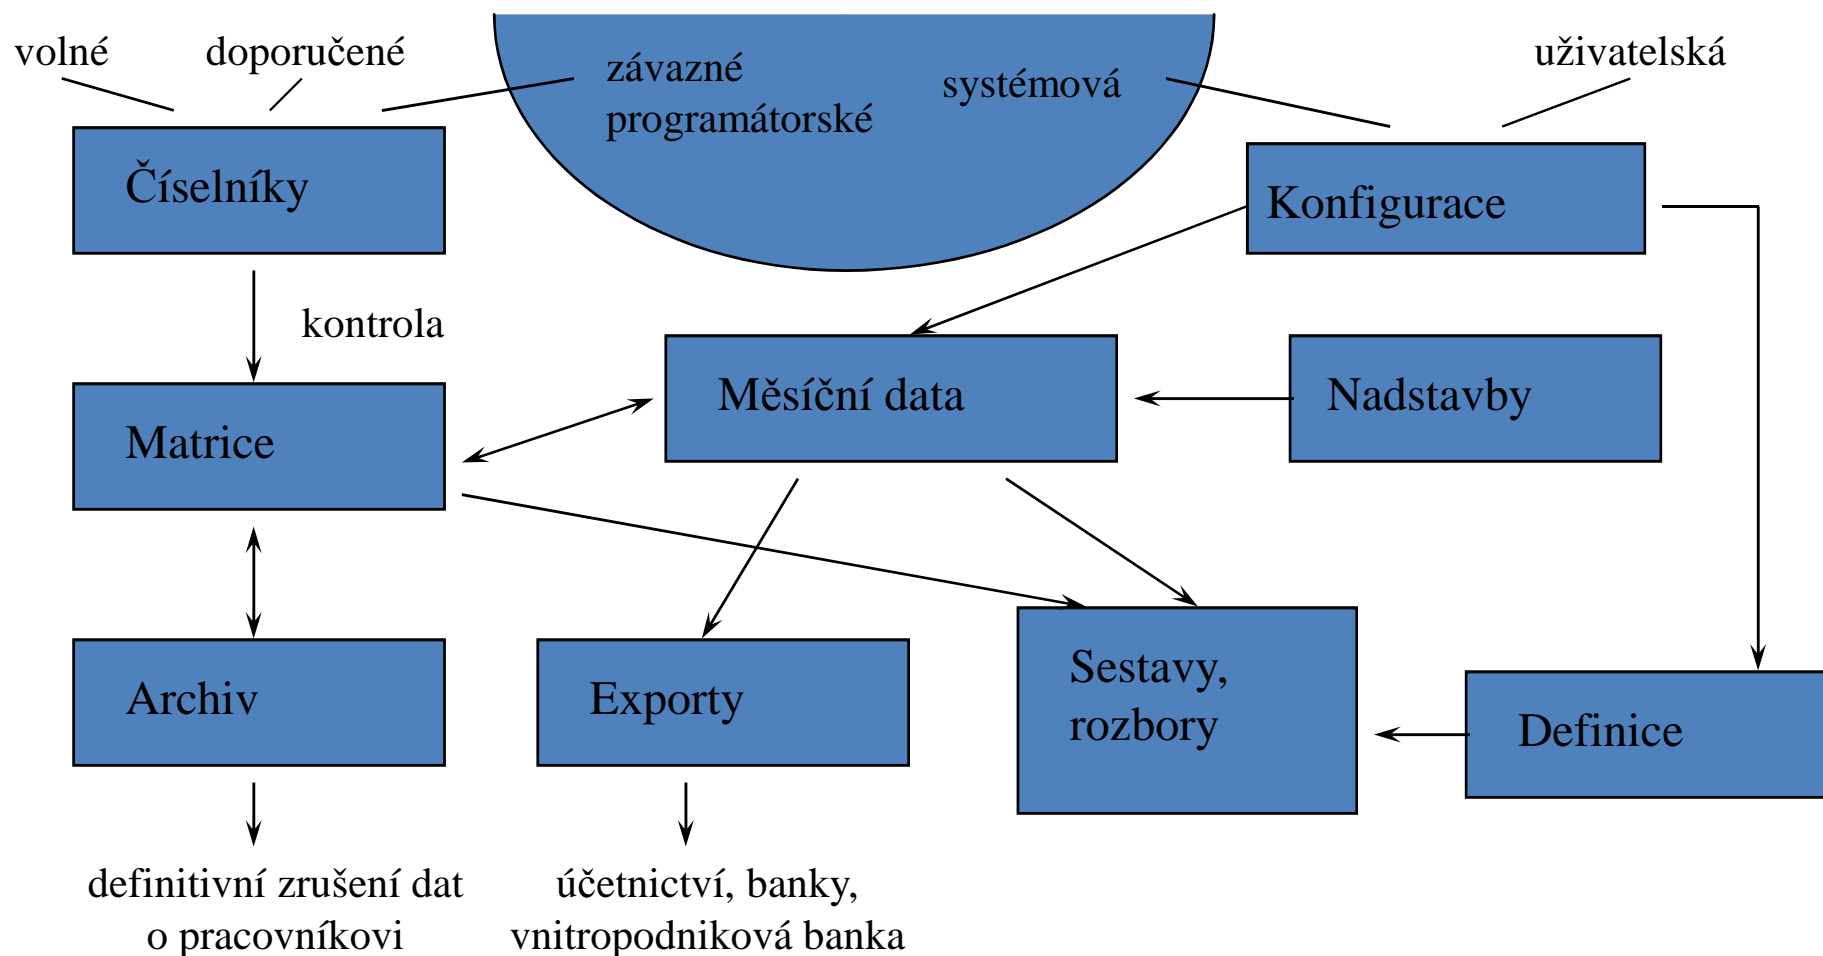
volné doporučené

závazné programátorské

systémová

uživatelská

Číselníky

Konfigurace

kontrola

Měsíční data

Nadstavby

Matrice

Archiv

Exporty

Sestavy, rozbory

Definice

definitivní zrušení dat o pracovníkovi

účetnictví, banky, vnitropodniková banka